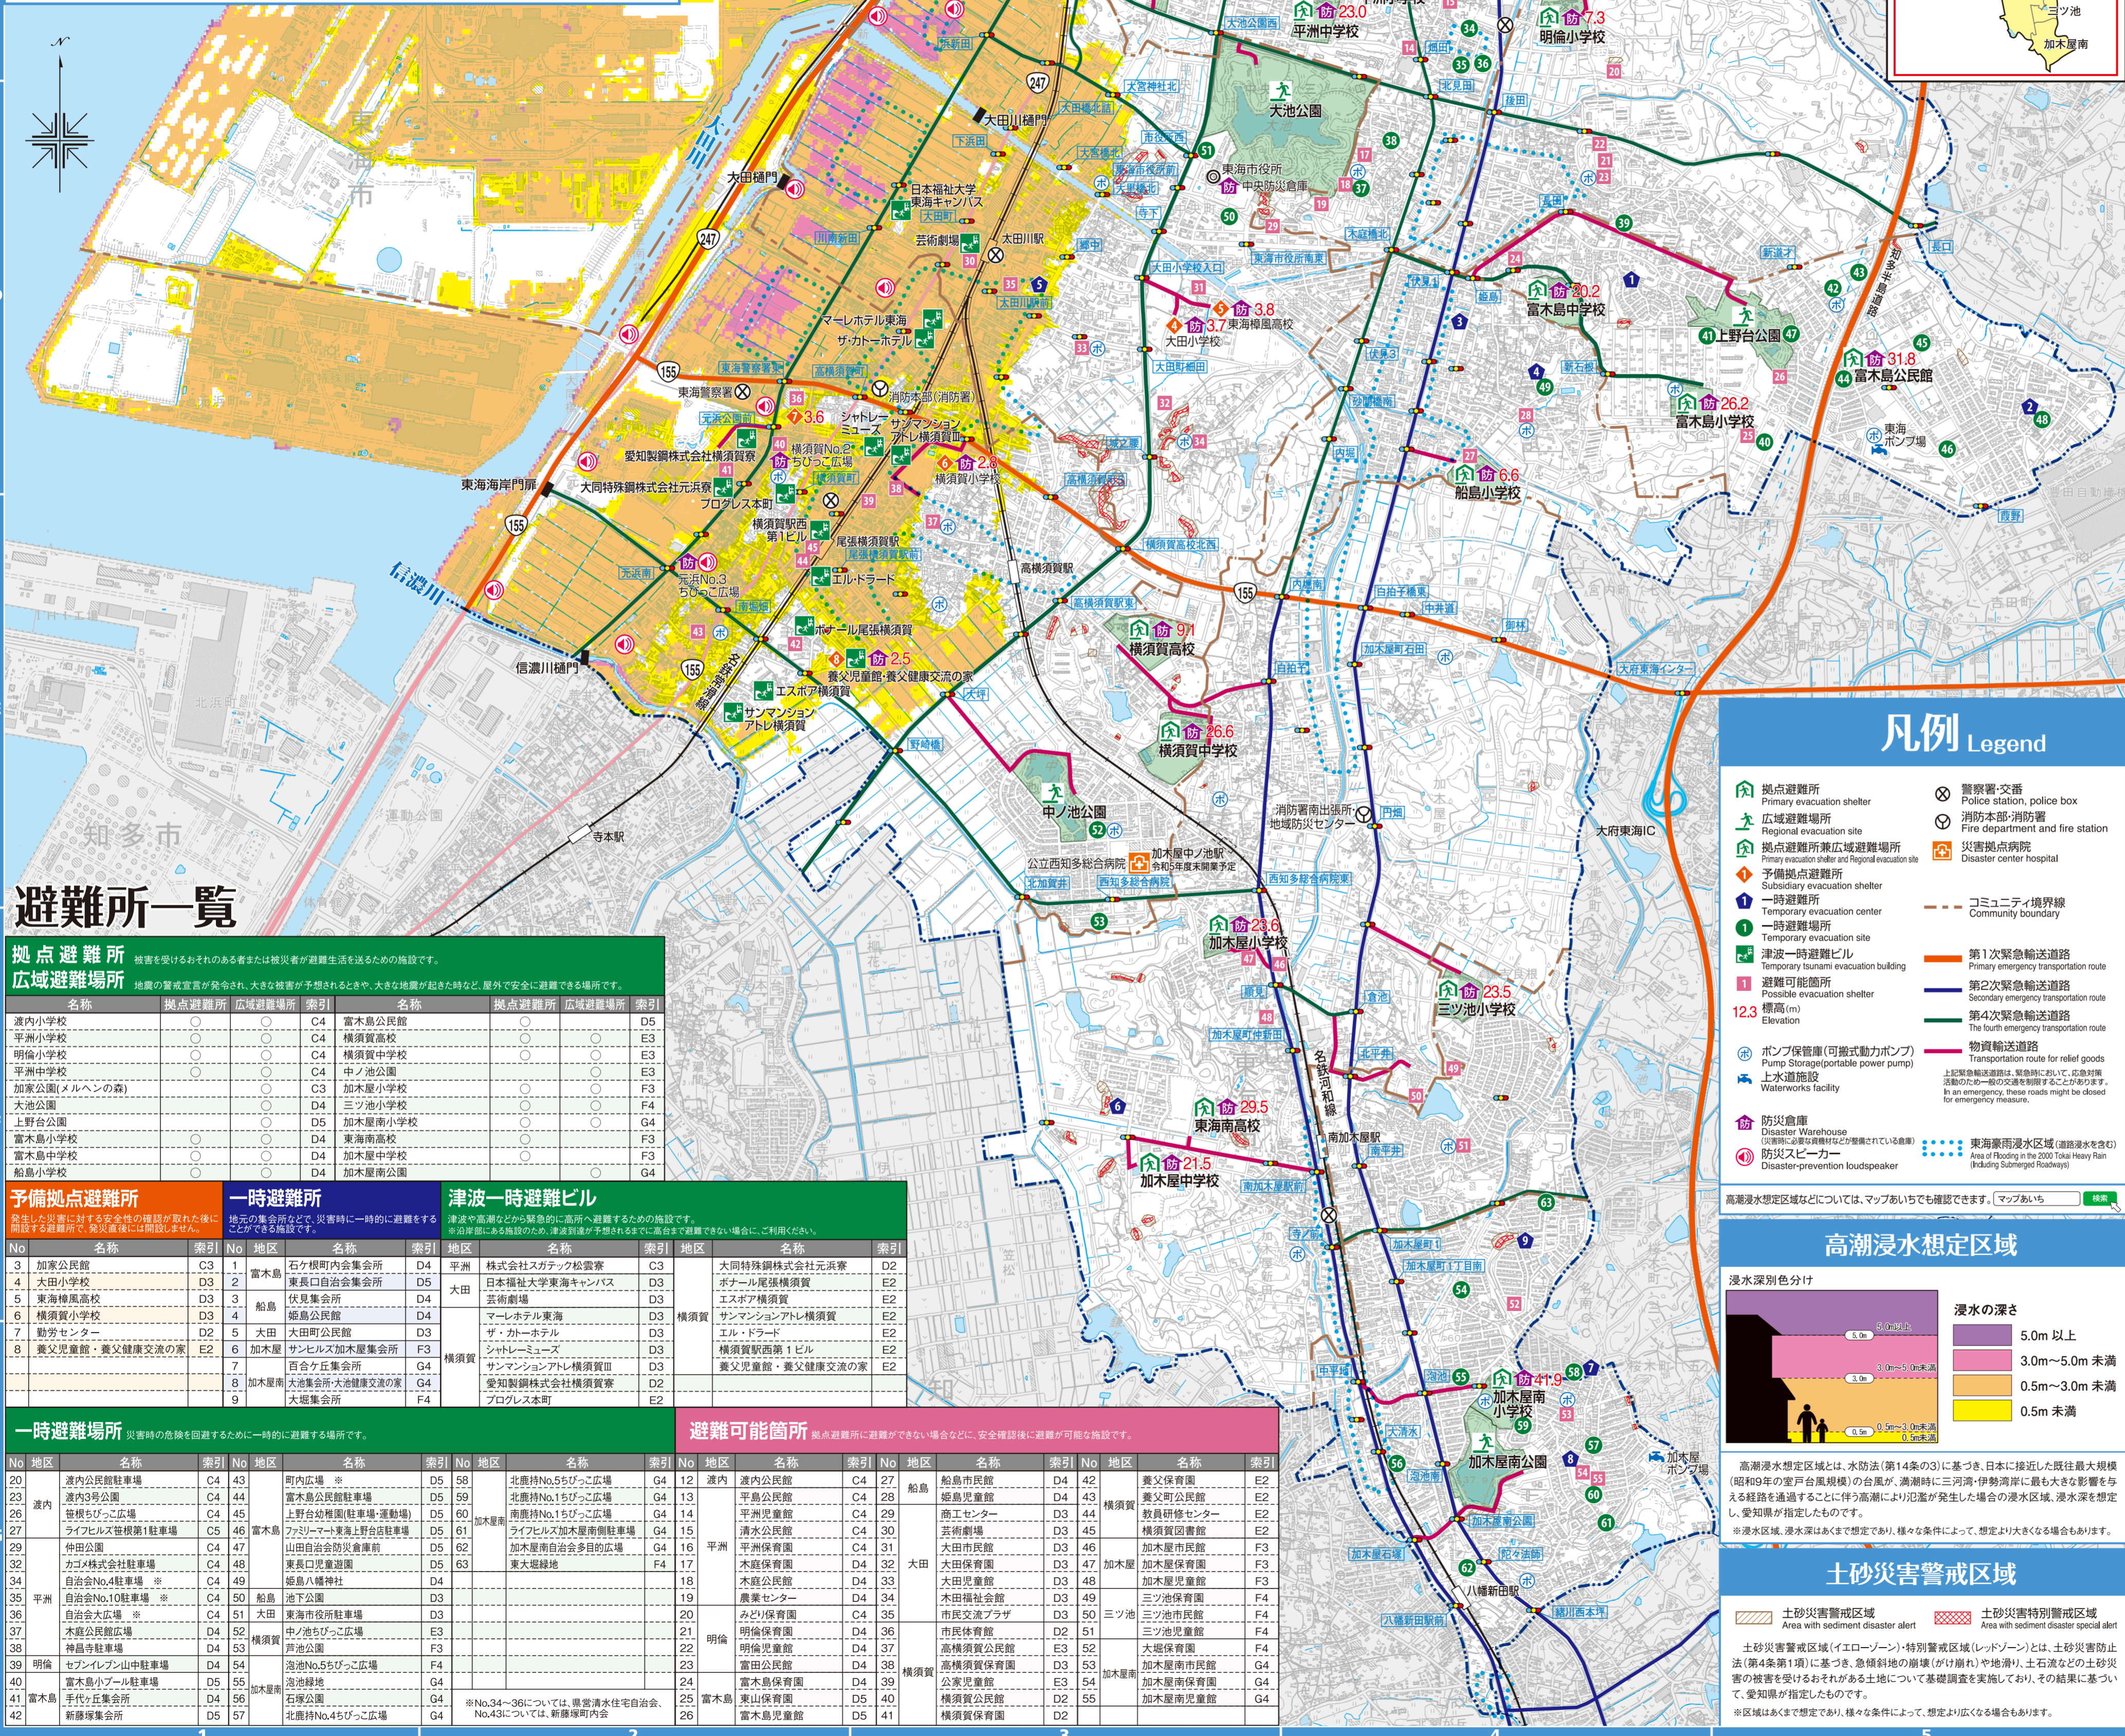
避難所一覧

拠点避難所
広域避難場所

| 名称 | 拠点避難所 | 広域避難場所 | 索引 | 名称 | 拠点避難所 | 広域避難場所 | 索引 |
|---|---|---|---|---|---|---|---|
| 渡内小学校 | ○ | | C4 | 富木島公民館 | ○ | | D5 |
| 平洲小学校 | ○ | | C4 | 横須賀高校 | ○ | | E3 |
| 明倫小学校 | ○ | | D4 | 横須賀中学校 | ○ | | E3 |
| 平洲中学校 | ○ | | D4 | 中ノ池公園 | | ○ | E3 |
| 加家公園(メルヘンの森) | | ○ | C3 | 加木屋小学校 | ○ | | F3 |
| 大池公園 | | ○ | D4 | 三ツ池小学校 | ○ | | F4 |
| 上野台公園 | | ○ | D5 | 加木屋南小学校 | ○ | | G4 |
| 富木島小学校 | ○ | | D4 | 東海南高校 | ○ | | F3 |
| 富木島中学校 | ○ | | D5 | 加木屋中学校 | ○ | | F3 |
| 船島小学校 | ○ | | D4 | 加木屋南公園 | | ○ | G4 |

予備拠点避難所
一時避難所
津波一時避難ビル

一時避難場所

避難可能箇所

凡例 Legend
拠点避難所 Primary evacuation shelter
広域避難場所 Regional evacuation site
拠点避難所兼広域避難場所
予備拠点避難所 Subsidiary evacuation shelter
一時避難所 Temporary evacuation center
一時避難場所 Temporary evacuation site
津波一時避難ビル Temporary tsunami evacuation building
避難可能箇所 Possible evacuation shelter
標高(m) Elevation
ポンプ保管庫(可搬式動力ポンプ) Pump Storage(portable power pump)
上水道施設 Waterworks facility
防災倉庫 Disaster Warehouse
防災スピーカー Disaster-prevention loudspeaker
警察署・交番 Police station, police box
消防本部・消防署 Fire department and fire station
災害拠点病院 Disaster center hospital
コミュニティ境界線 Community boundary
第1次緊急輸送道路 Primary emergency transportation route
第2次緊急輸送道路 Secondary emergency transportation route
第4次緊急輸送道路 The fourth emergency transportation route
物資輸送道路 Transportation route for relief goods
東海豪雨浸水区域 Area of Flooding in the 2000 Tokai Heavy Rain

高潮浸水想定区域
浸水の深さ
5.0m 以上
3.0m〜5.0m 未満
0.5m〜3.0m 未満
0.5m 未満

土砂災害警戒区域
土砂災害警戒区域 Area with sediment disaster alert
土砂災害特別警戒区域 Area with sediment disaster special alert

大池公園
東海市役所
大田川駅
富木島中学校
上野台公園
富木島公民館
富木島小学校
船島小学校
横須賀高校
横須賀中学校
中ノ池公園
加木屋小学校
三ツ池小学校
東海南高校
加木屋中学校
加木屋南小学校
加木屋南公園
平洲中学校
明倫小学校
知多市
信濃川
大田川
八幡新田駅
南加木屋駅
大府東海IC